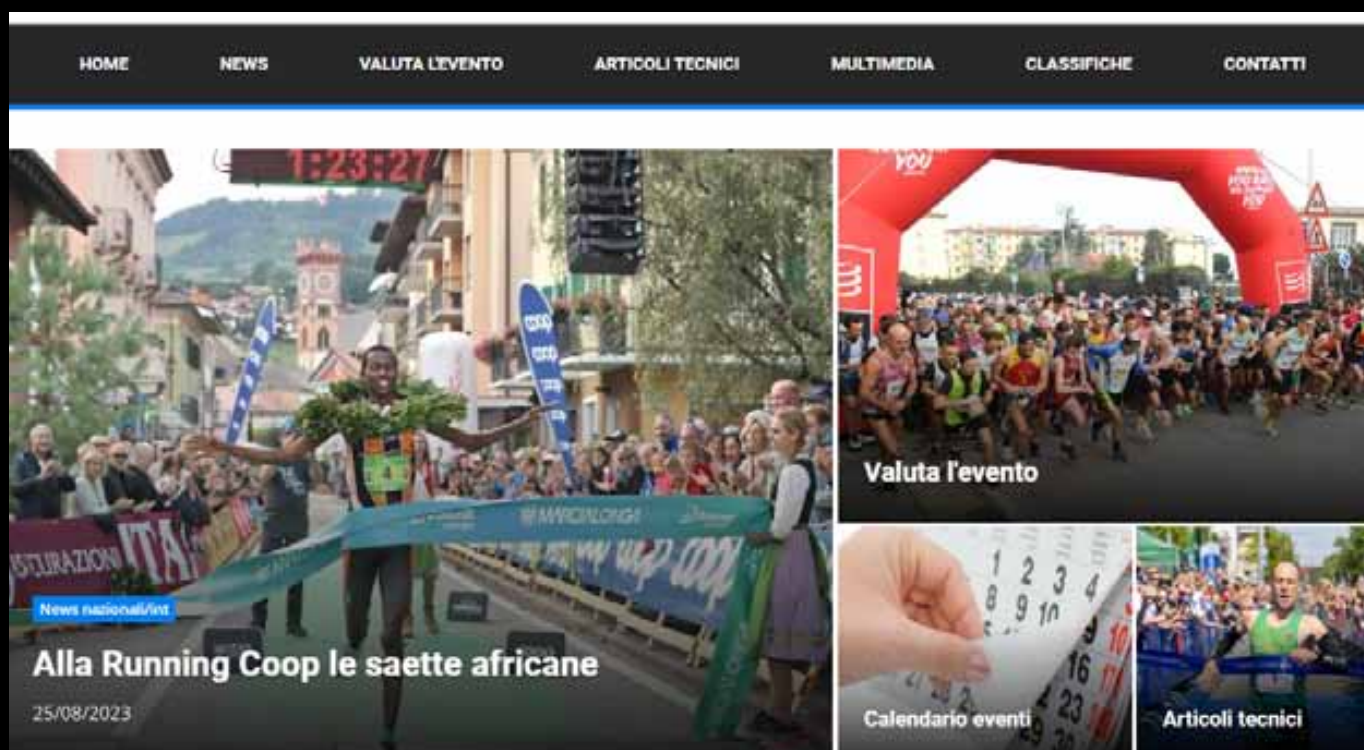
HOME NEWS VALUTA L'EVENTO ARTICOLI TECNICI MULTIMEDIA CLASSIFICHE CONTATTI

1:23:27

News nazionali/int

Alla Running Coop le saette africane

25/08/2023

Valuta l'evento

Calendario eventi

Articoli tecnici